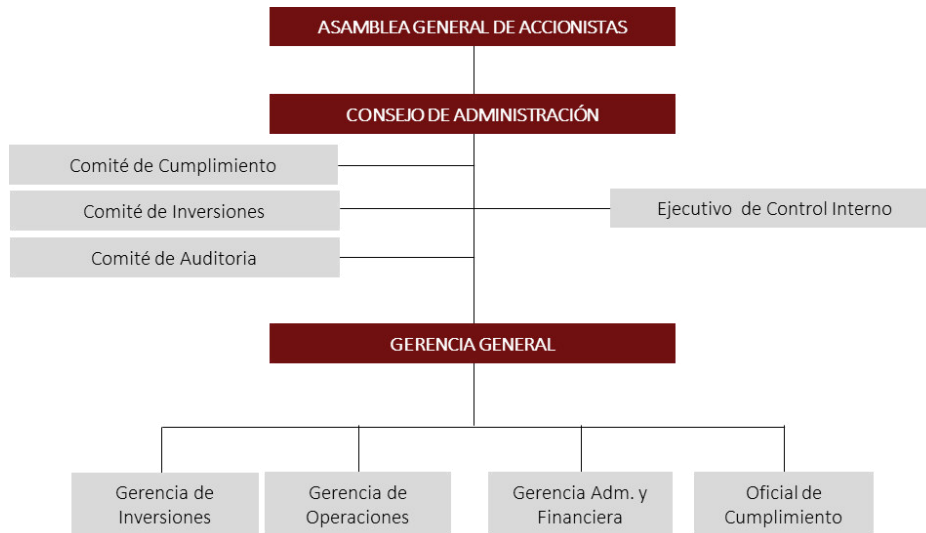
ASAMBLEA GENERAL DE ACCIONISTAS

CONSEJO DE ADMINISTRACIÓN

Comité de Cumplimiento

Comité de Inversiones

Comité de Auditoria

Ejecutivo de Control Interno

GERENCIA GENERAL

Gerencia de Inversiones

Gerencia de Operaciones

Gerencia Adm. y Financiera

Oficial de Cumplimiento